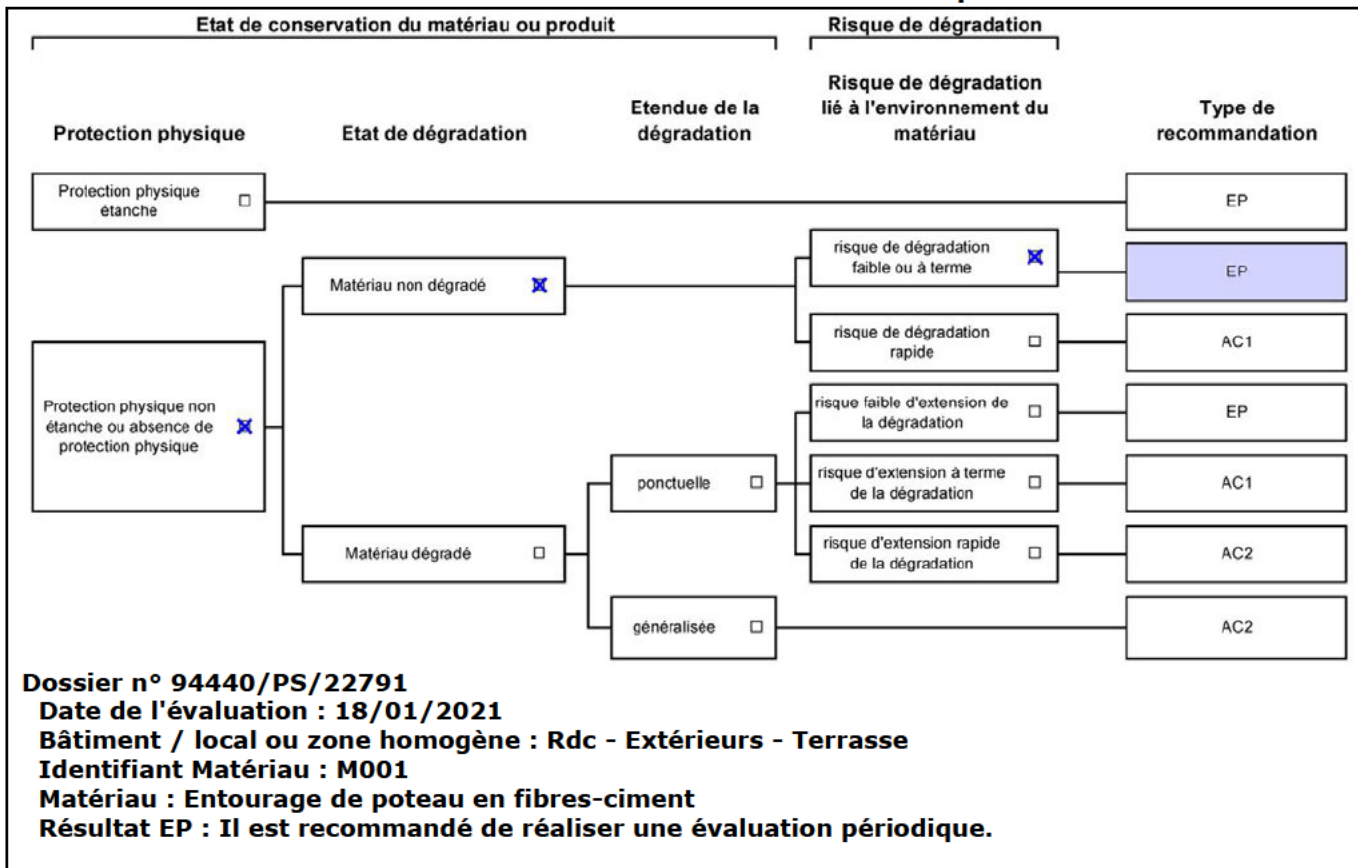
Etat de conservation du matériau ou produit

Risque de dégradation

Protection physique

Etat de dégradation

Etendue de la dégradation

Risque de dégradation lié à l'environnement du matériau

Type de recommandation

Protection physique étanche ☐

EP

Matériau non dégradé ☒

risque de dégradation faible ou à terme ☒

EP

risque de dégradation rapide ☐

AC1

Protection physique non étanche ou absence de protection physique ☒

risque faible d'extension de la dégradation ☐

EP

ponctuelle ☐

risque d'extension à terme de la dégradation ☐

AC1

Matériau dégradé ☐

risque d'extension rapide de la dégradation ☐

AC2

généralisée ☐

AC2

Dossier n° 94440/PS/22791
Date de l'évaluation : 18/01/2021
Bâtiment / local ou zone homogène : Rdc - Extérieurs - Terrasse
Identifiant Matériau : M001
Matériau : Entourage de poteau en fibres-ciment
Résultat EP : Il est recommandé de réaliser une évaluation périodique.